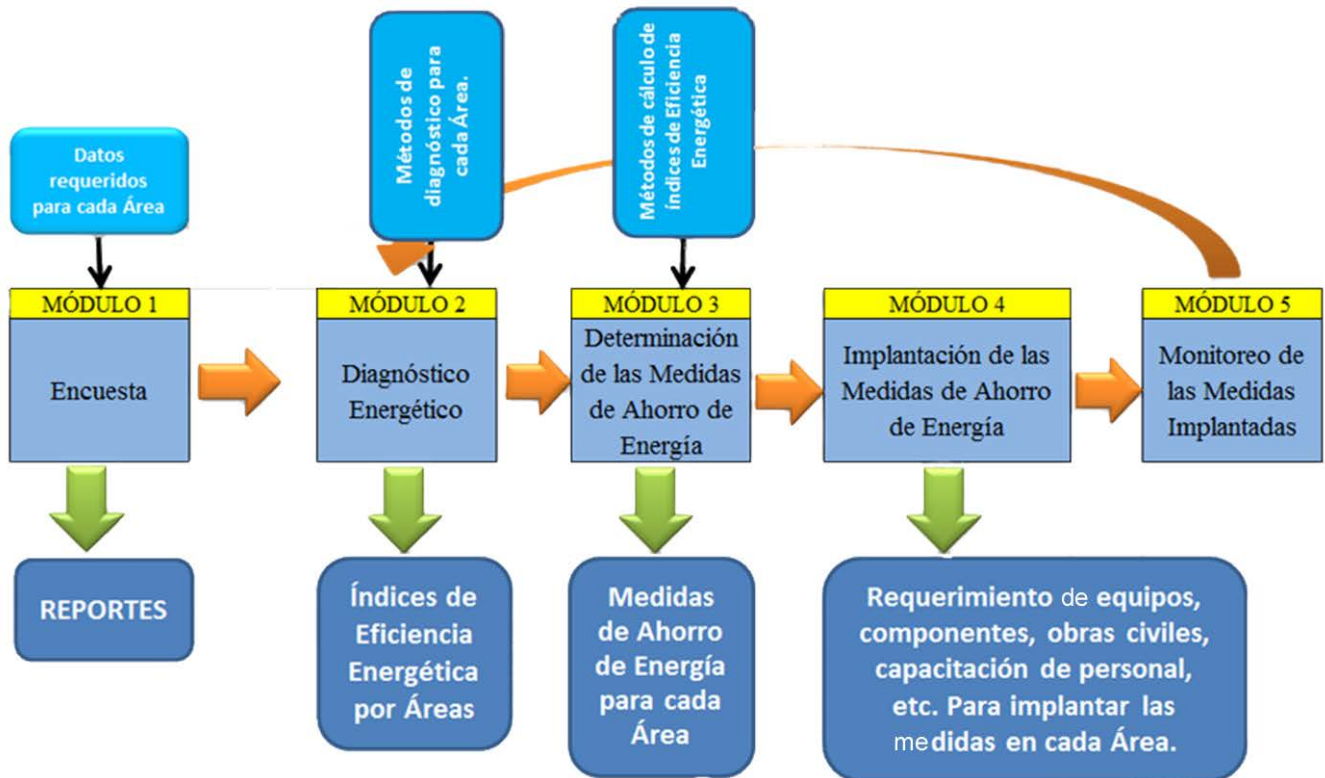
Datos requeridos para cada Área

Métodos de diagnóstico para cada Área.

Métodos de cálculo de índices de Eficiencia Energética

MÓDULO 1

Encuesta

MÓDULO 2

Diagnóstico Energético

MÓDULO 3

Determinación de las Medidas de Ahorro de Energía

MÓDULO 4

Implantación de las Medidas de Ahorro de Energía

MÓDULO 5

Monitoreo de las Medidas Implantadas

REPORTES

Índices de Eficiencia Energética por Áreas

Medidas de Ahorro de Energía para cada Área

Requerimiento de equipos, componentes, obras civiles, capacitación de personal, etc. Para implantar las medidas en cada Área.